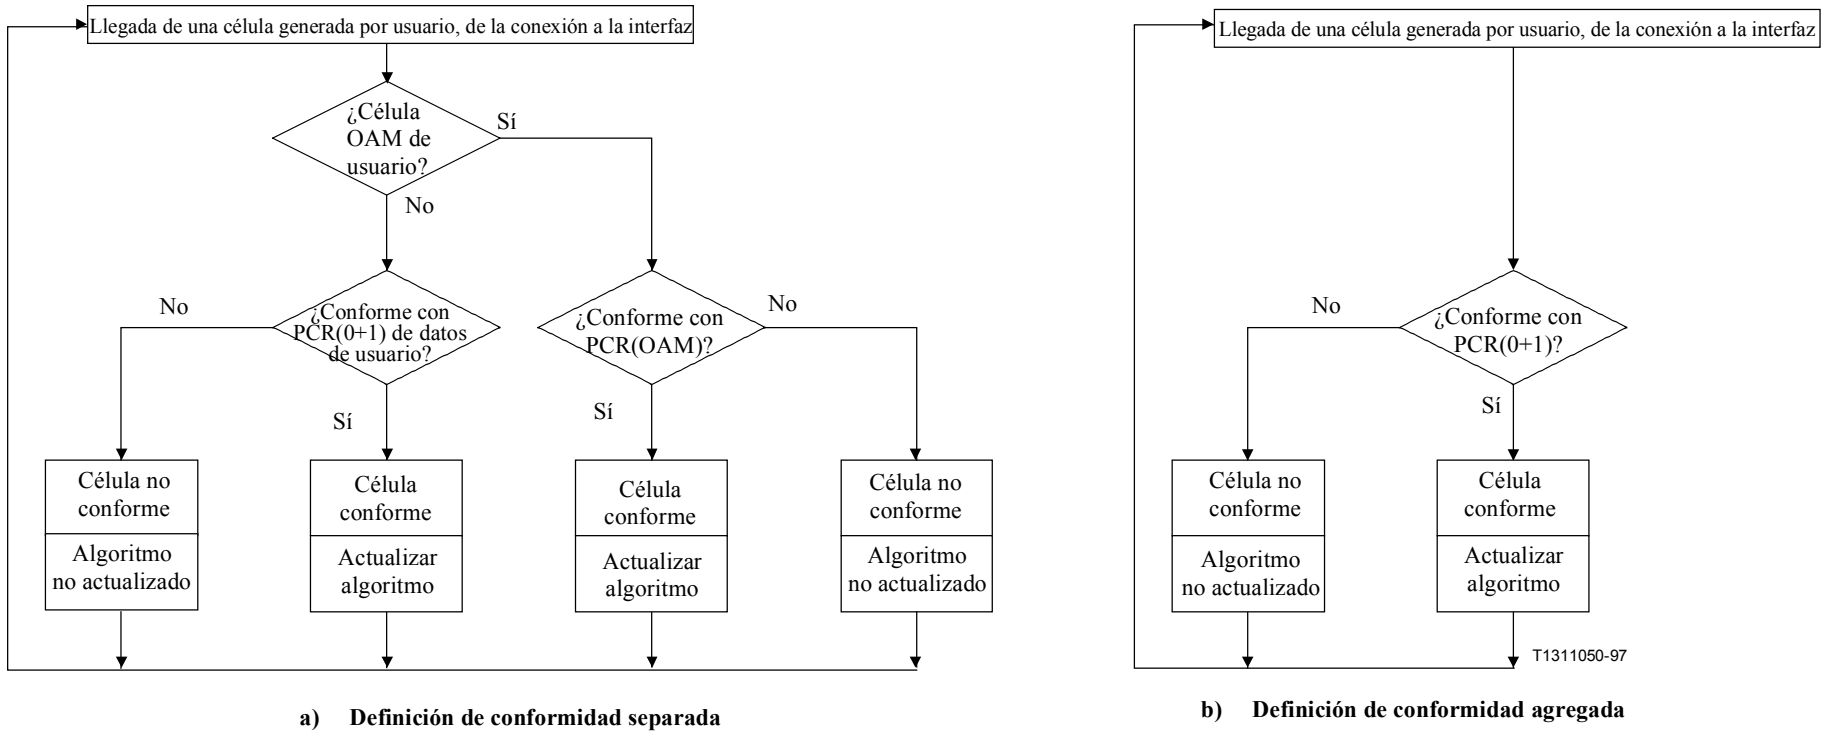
Llegada de una célula generada por usuario, de la conexión a la interfaz

¿Célula OAM de usuario?

Sí

No

No

¿Conforme con PCR(0+1) de datos de usuario?

¿Conforme con PCR(OAM)?

No

Sí

Sí

Célula no conforme

Algoritmo no actualizado

Célula conforme

Actualizar algoritmo

Célula conforme

Actualizar algoritmo

Célula no conforme

Algoritmo no actualizado

a) Definición de conformidad separada

Llegada de una célula generada por usuario, de la conexión a la interfaz

No

¿Conforme con PCR(0+1)?

Sí

Célula no conforme

Algoritmo no actualizado

Célula conforme

Actualizar algoritmo

T1311050-97

b) Definición de conformidad agregada